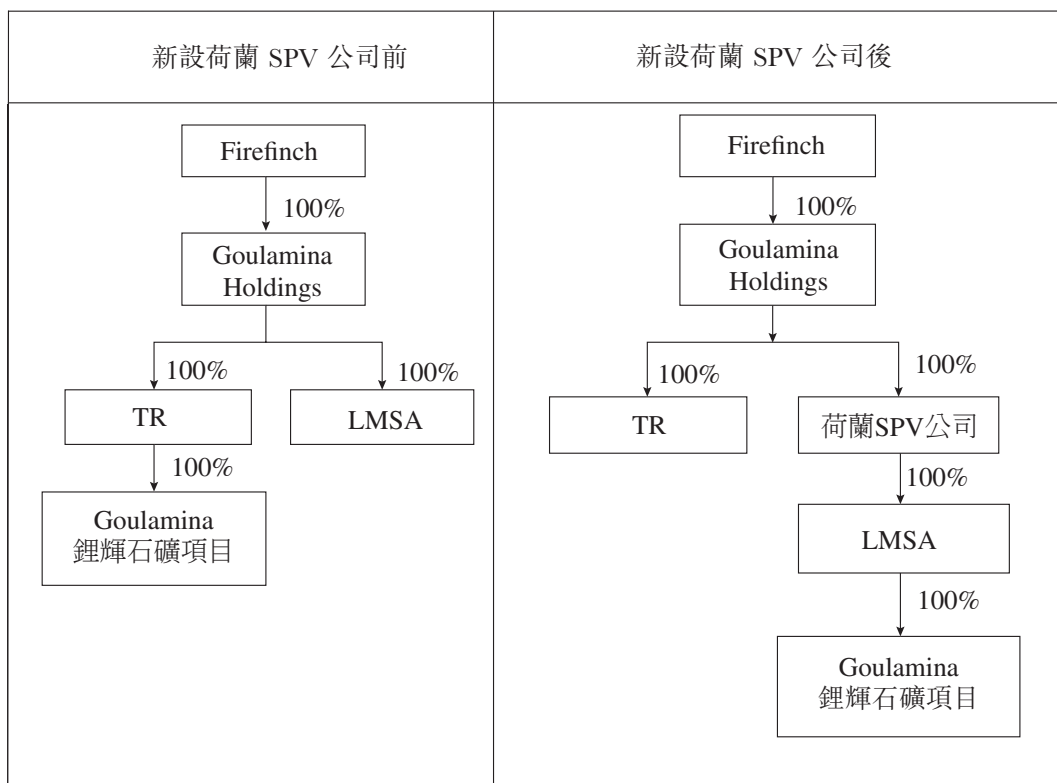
新設荷蘭 SPV 公司前

Firefinch
100%
Goulamina Holdings
100%
100%
TR
LMSA
100%
Goulamina 鋰輝石礦項目

新設荷蘭 SPV 公司後

Firefinch
100%
Goulamina Holdings
100%
100%
TR
荷蘭SPV公司
100%
LMSA
100%
Goulamina 鋰輝石礦項目